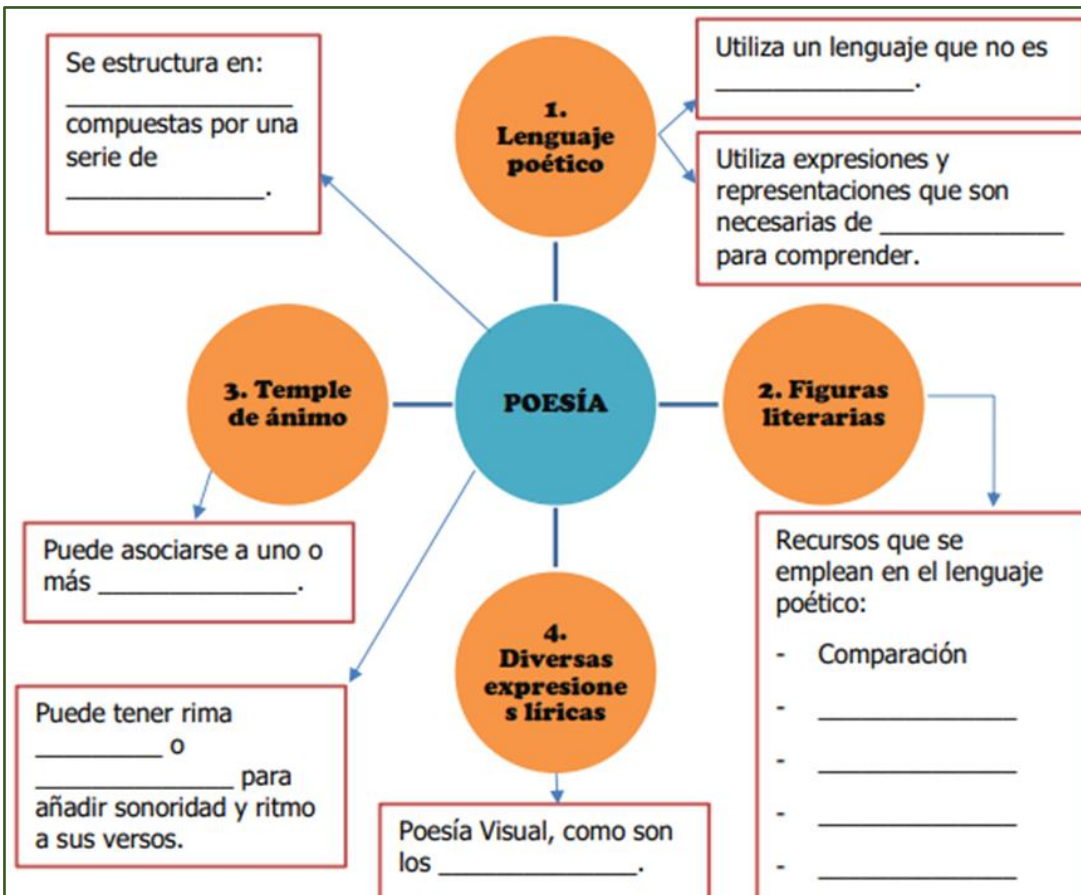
Se estructura en:
_______________
compuestas por una serie de
_______________.

1.
Lenguaje poético

Utiliza un lenguaje que no es
_______________.

Utiliza expresiones y representaciones que son necesarias de _______________ para comprender.

3. Temple de ánimo

POESÍA

2. Figuras literarias

Puede asociarse a uno o más _______________.

Recursos que se emplean en el lenguaje poético:
- Comparación
- _______________
- _______________
- _______________
- _______________

4.
Diversas expresione s líricas

Puede tener rima __________ o _______________ para añadir sonoridad y ritmo a sus versos.

Poesía Visual, como son los _______________.